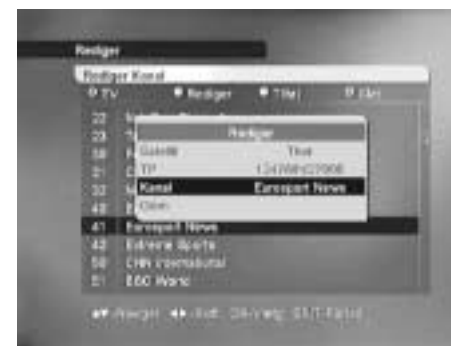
Rediger
Rediger Kanal
TV Rediger Tilføj Slet
22 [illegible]
29 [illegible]
38 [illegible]
31 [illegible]
33 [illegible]
40 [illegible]
41 Eurosport News
42 Extreme Sports
50 CNN International
51 BBC World
Rediger
Satellit Thor
TP 12476MHz/27500
Kanal Eurosport News
Gem
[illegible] Vælg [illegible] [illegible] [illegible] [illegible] EXIT: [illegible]